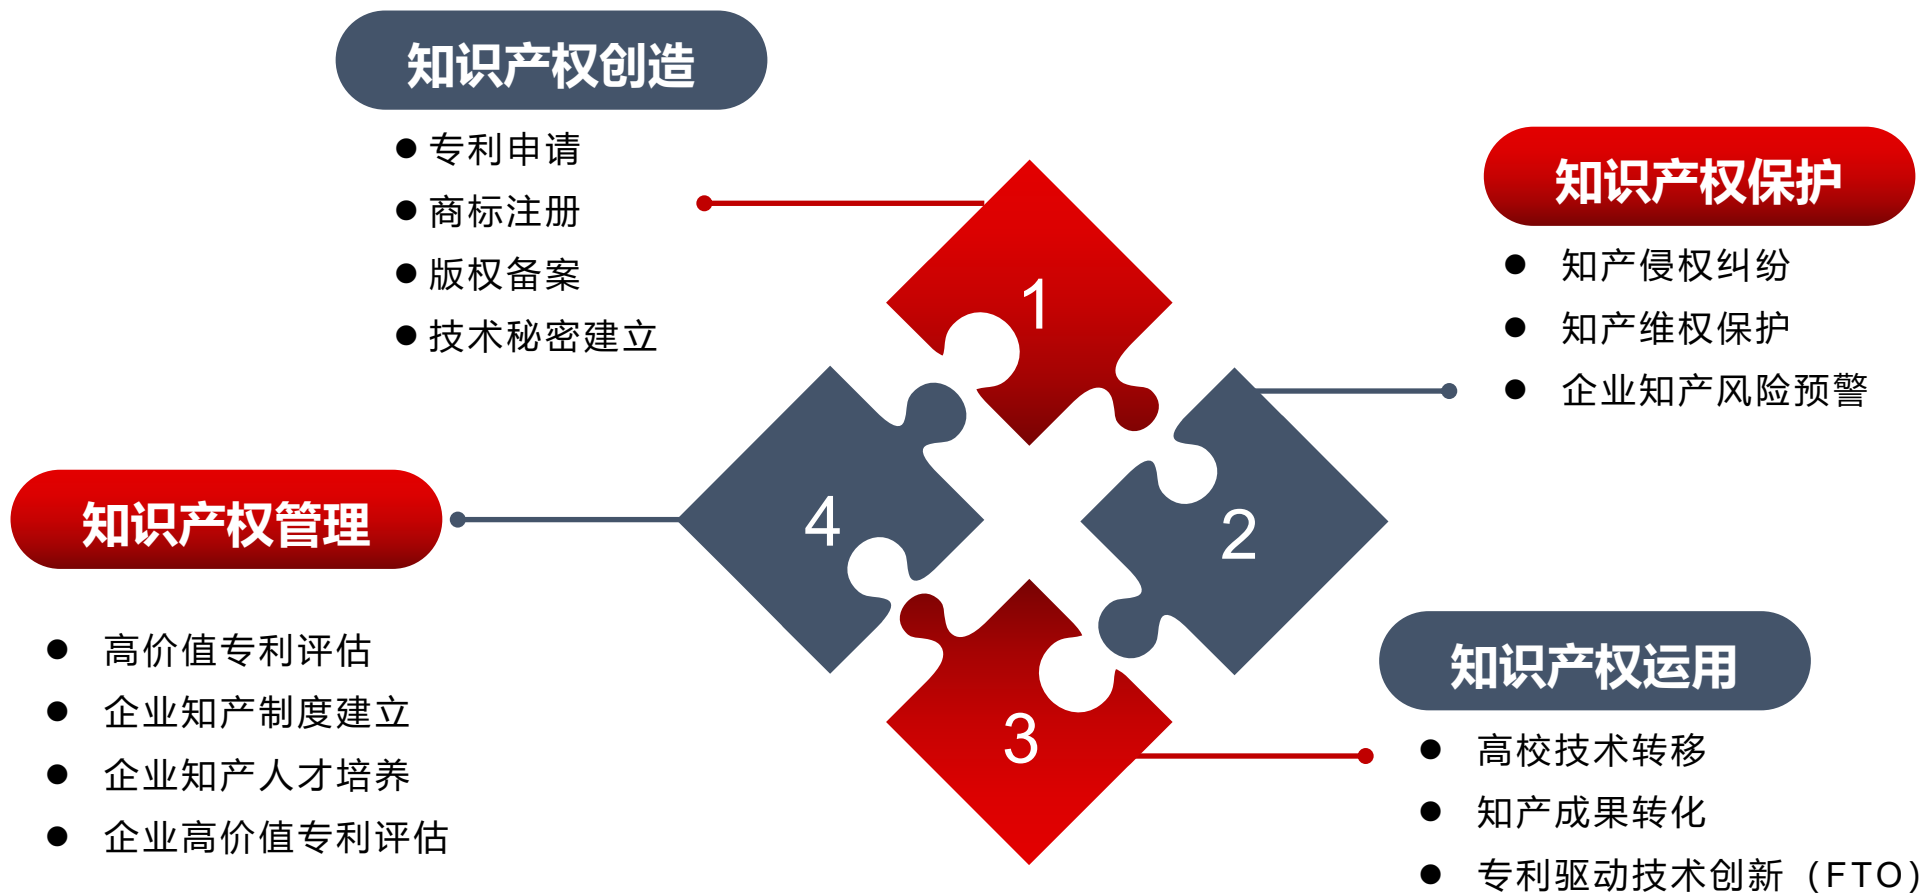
知识产权创造

● 专利申请
● 商标注册
● 版权备案
● 技术秘密建立

知识产权保护

● 知产侵权纠纷
● 知产维权保护
● 企业知产风险预警

1

4

2

3

知识产权管理

● 高价值专利评估
● 企业知产制度建立
● 企业知产人才培养
● 企业高价值专利评估

知识产权运用

● 高校技术转移
● 知产成果转化
● 专利驱动技术创新（FTO）